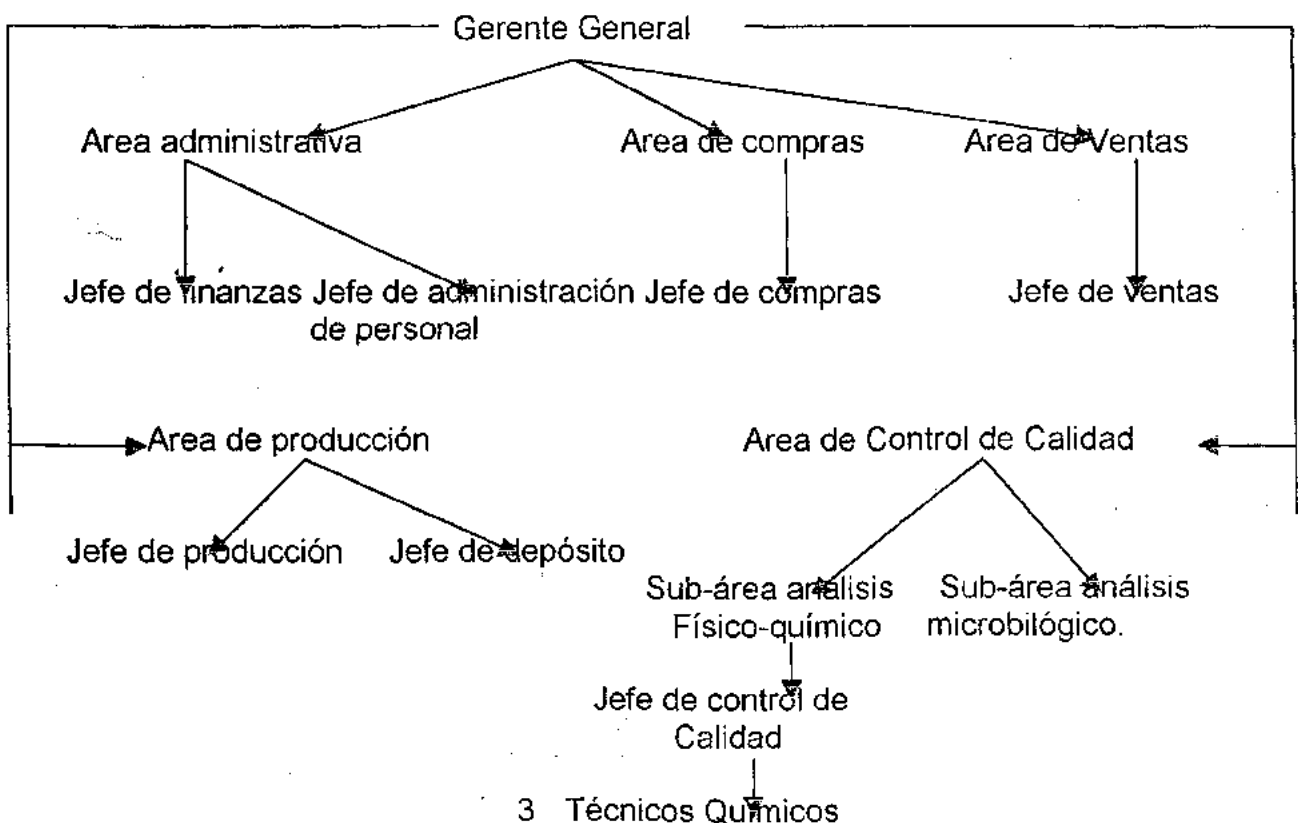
Gerente General

Area administrativa

Area de compras

Area de Ventas

Jefe de finanzas

Jefe de administración de personal

Jefe de compras

Jefe de ventas

Area de producción

Area de Control de Calidad

Jefe de producción

Jefe de depósito

Sub-área análisis Físico-químico

Sub-área análisis microbilógico.

Jefe de control de Calidad

3 Técnicos Químicos